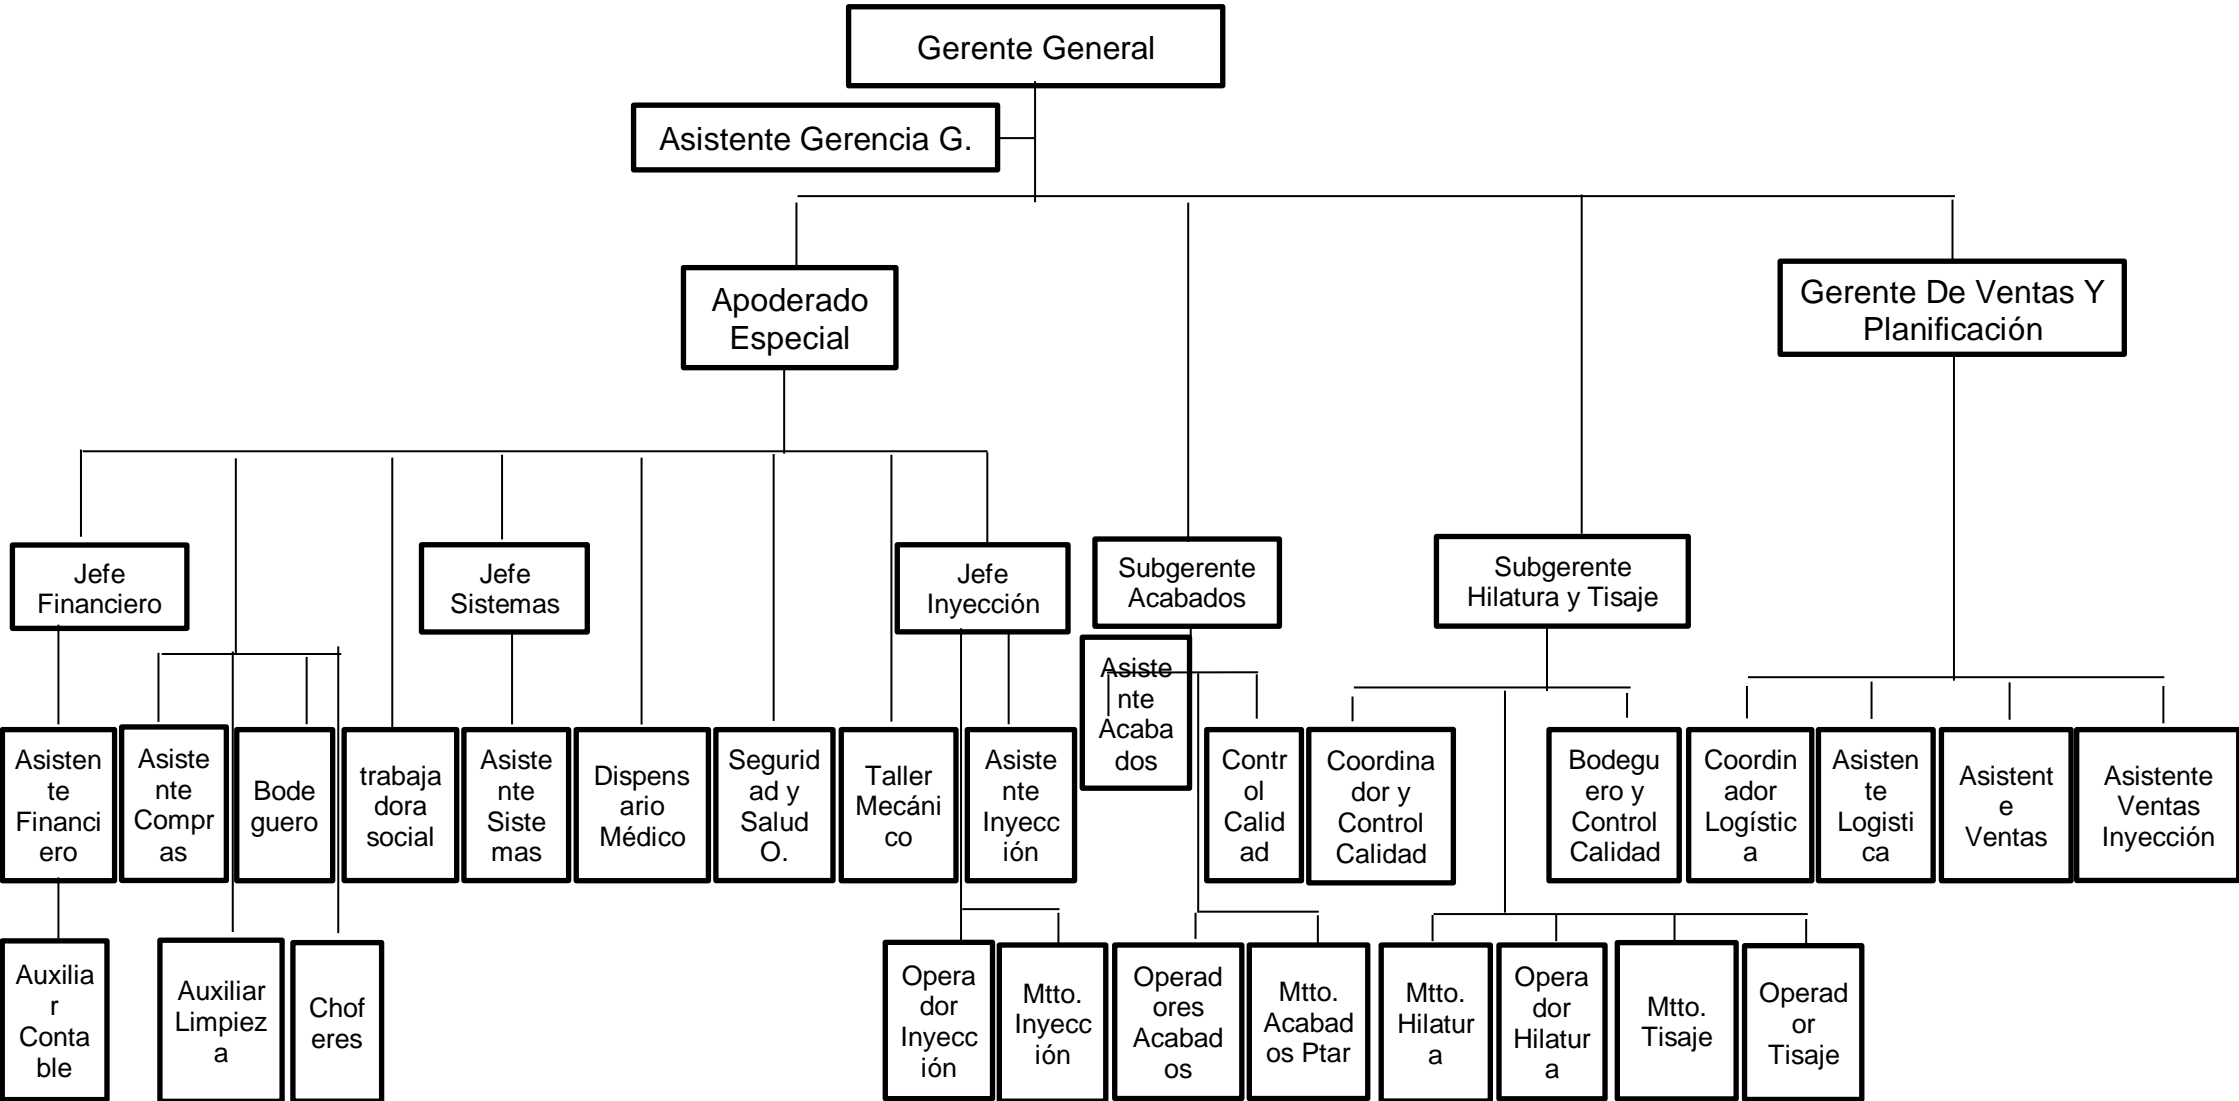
Gerente General

Asistente Gerencia G.

Apoderado Especial

Gerente De Ventas Y Planificación

Jefe Financiero

Jefe Sistemas

Jefe Inyección

Subgerente Acabados

Subgerente Hilatura y Tisaje

Asistente Acabados

Asistente Financiero

Asistente Compras

Bodeguero

trabajadora social

Asistente Sistemas

Dispensario Médico

Seguridad y Salud O.

Taller Mecánico

Asistente Inyección

Control Calidad

Coordinador y Control Calidad

Bodeguero y Control Calidad

Coordinador Logística

Asistente Logistica

Asistente Ventas

Asistente Ventas Inyección

Auxiliar Contable

Auxiliar Limpieza

Choferes

Operador Inyección

Mtto. Inyección

Operadores Acabados

Mtto. Acabados Ptar

Mtto. Hilatura

Operador Hilatura

Mtto. Tisaje

Operador Tisaje